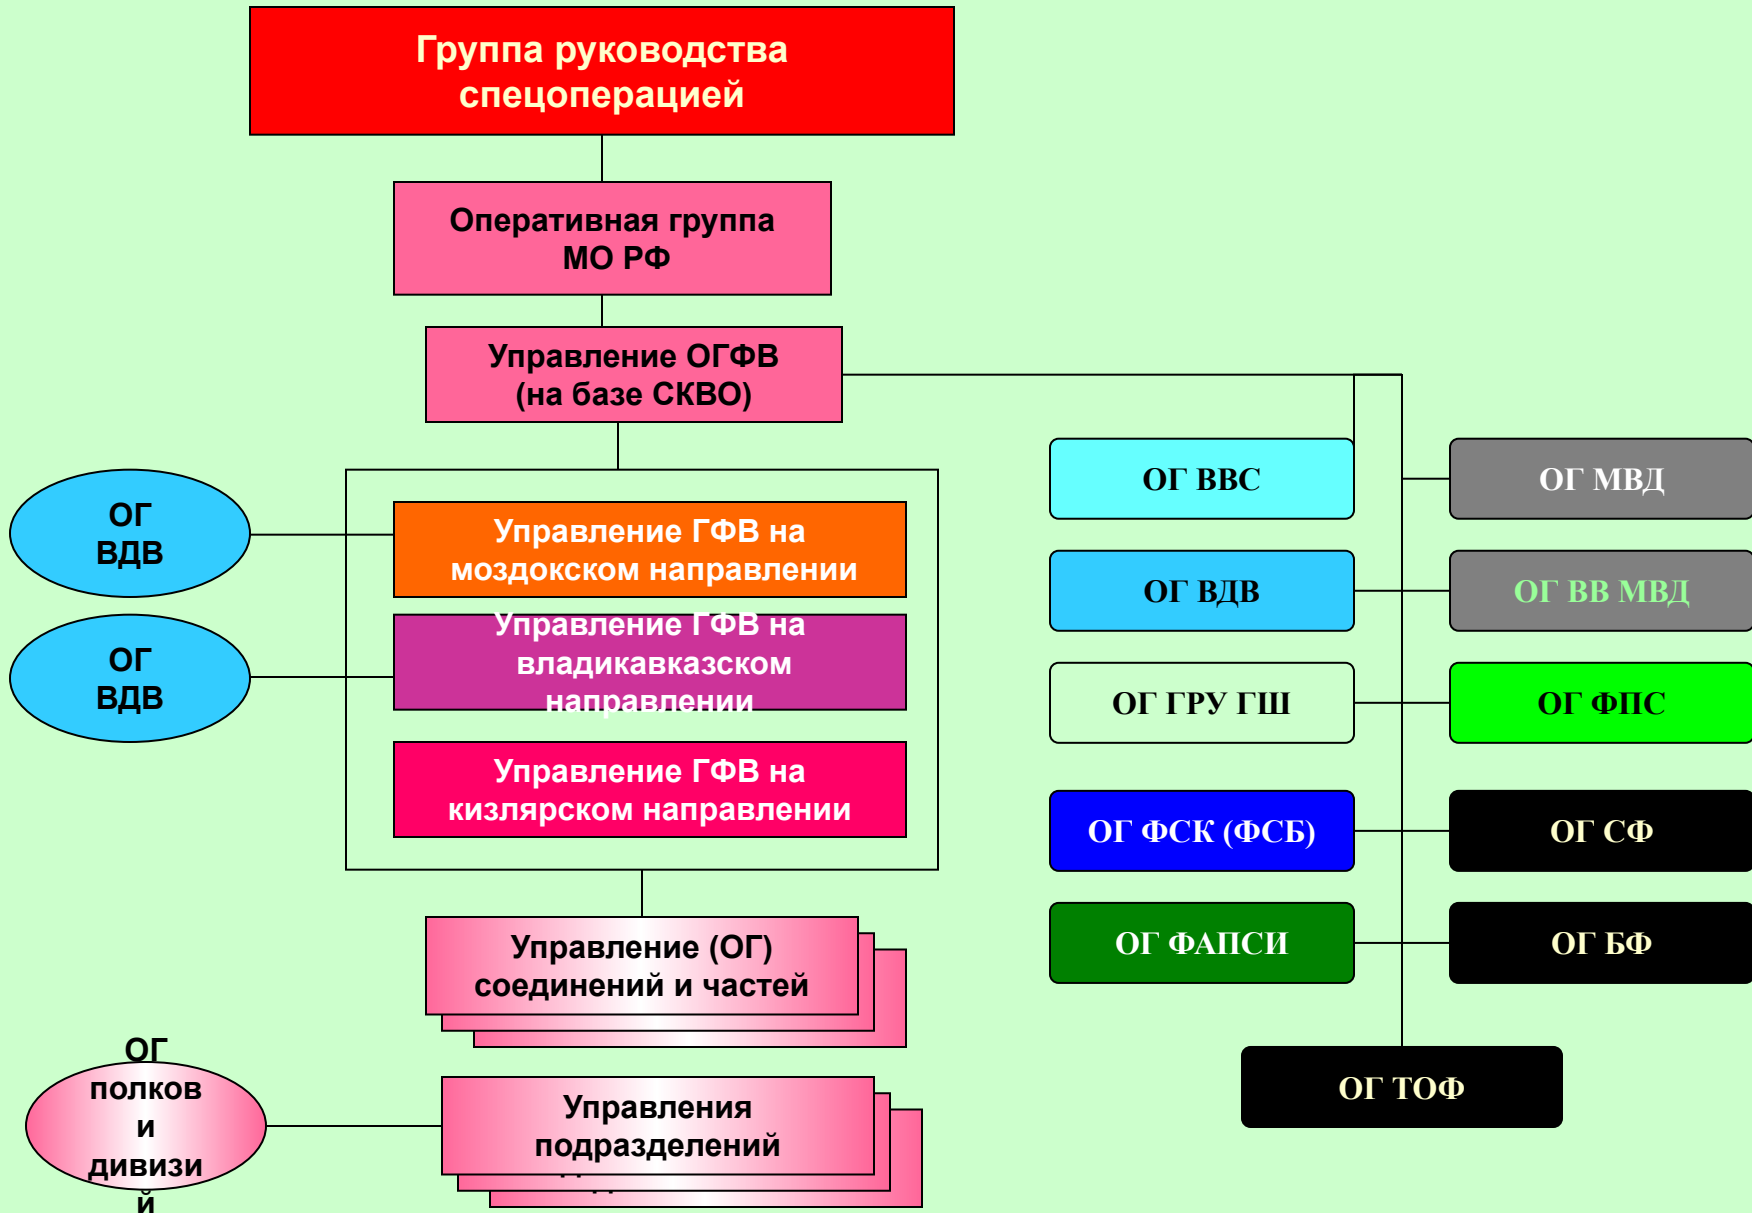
Группа руководства спецоперацией

Оперативная группа МО РФ

Управление ОГФВ (на базе СКВО)

ОГ ВДВ

ОГ ВДВ

Управление ГФВ на моздокском направлении

Управление ГФВ на владикавказском направлении

Управление ГФВ на кизлярском направлении

Управление (ОГ) соединений и частей

ОГ полков и дивизий

Управления подразделений

ОГ ВВС

ОГ МВД

ОГ ВДВ

ОГ ВВ МВД

ОГ ГРУ ГШ

ОГ ФПС

ОГ ФСК (ФСБ)

ОГ СФ

ОГ ФАПСИ

ОГ БФ

ОГ ТОФ